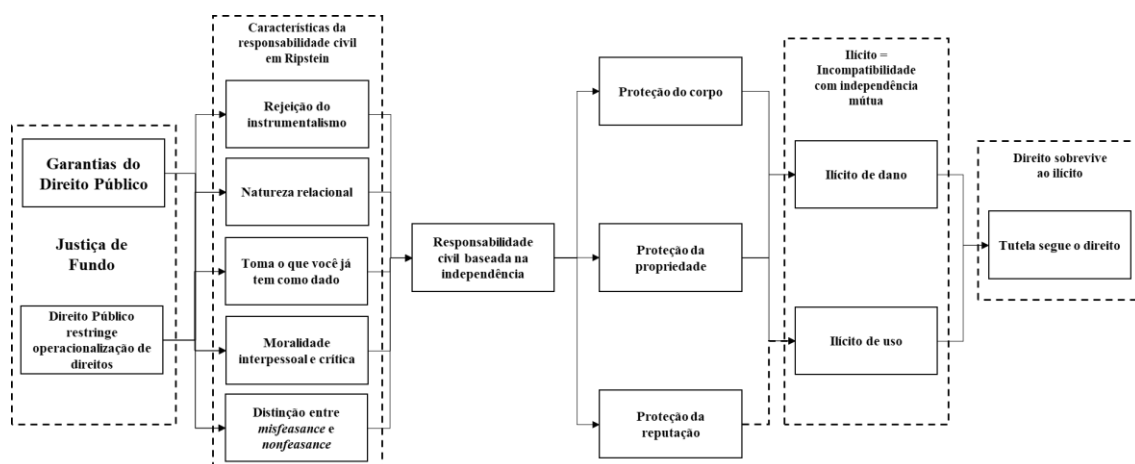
Garantias do Direito Público

Justiça de Fundo

Direito Público restringe operacionalização de direitos

Características da responsabilidade civil em Ripstein

Rejeição do instrumentalismo

Natureza relacional

Toma o que você já tem como dado

Moralidade interpessoal e crítica

Distinção entre *misfeasance* e *nonfeasance*

Responsabilidade civil baseada na independência

Proteção do corpo

Proteção da propriedade

Proteção da reputação

Ilícito = Incompatibilidade com independência mútua

Ilícito de dano

Ilícito de uso

Direito sobrevive ao ilícito

Tutela segue o direito